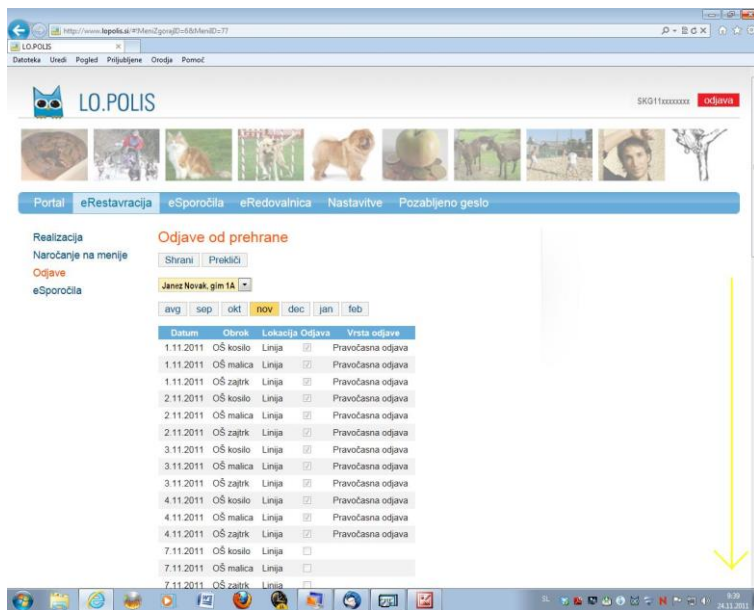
http://www.lopolis.si/#!MeniZgoraj ID=6&MeniID=77
LO.POLIS
Datoteka Uredi Pogled Priljubljene Orodja Pomoč

LO.POLIS

SKG11xxxxxxx odjava

Portal eRestavracija eSporočila eRedovalnica Nastavitve Pozabljeno geslo

Realizacija
Naročanje na menije
Odjave
eSporočila

Odjave od prehrane

Shrani Prekliči

Janez Novak, gim 1A

avg sep okt nov dec jan feb

| Datum | Obrok | Lokacija | Odjava | Vrsta odjave |
|---|---|---|---|---|
| 1.11.2011 | OŠ kosilo | Linija | ☑ | Pravočasna odjava |
| 1.11.2011 | OŠ malica | Linija | ☑ | Pravočasna odjava |
| 1.11.2011 | OŠ zajtrk | Linija | ☑ | Pravočasna odjava |
| 2.11.2011 | OŠ kosilo | Linija | ☑ | Pravočasna odjava |
| 2.11.2011 | OŠ malica | Linija | ☑ | Pravočasna odjava |
| 2.11.2011 | OŠ zajtrk | Linija | ☑ | Pravočasna odjava |
| 3.11.2011 | OŠ kosilo | Linija | ☑ | Pravočasna odjava |
| 3.11.2011 | OŠ malica | Linija | ☑ | Pravočasna odjava |
| 3.11.2011 | OŠ zajtrk | Linija | ☑ | Pravočasna odjava |
| 4.11.2011 | OŠ kosilo | Linija | ☑ | Pravočasna odjava |
| 4.11.2011 | OŠ malica | Linija | ☑ | Pravočasna odjava |
| 4.11.2011 | OŠ zajtrk | Linija | ☑ | Pravočasna odjava |
| 7.11.2011 | OŠ kosilo | Linija | ☐ | |
| 7.11.2011 | OŠ malica | Linija | ☐ | |
| 7.11.2011 | OŠ zajtrk | Linija | ☐ | |

8:39
24.11.2011